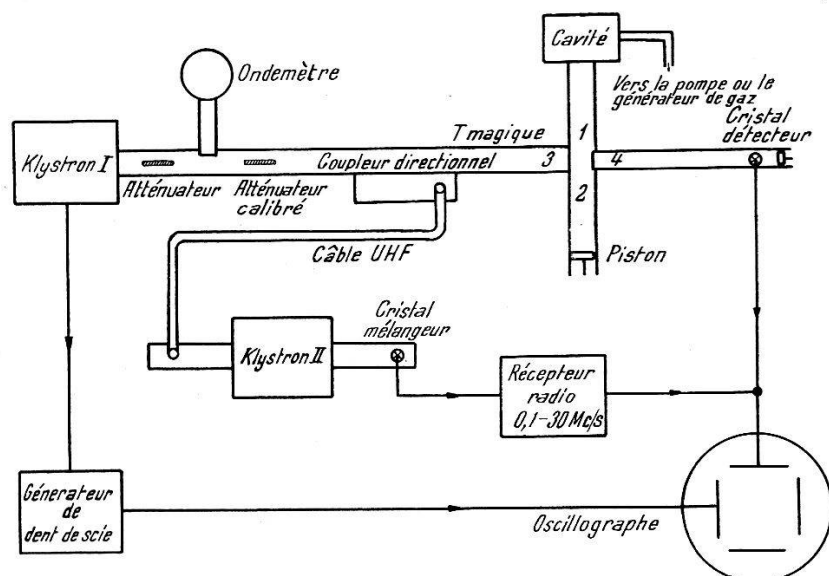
Cavité

Ondemètre

Vers la pompe ou le générateur de gaz

Klystron I

T magique

1

Cristal détecteur

3

4

Coupleur directionnel

2

Atténuateur

Atténuateur calibré

Câble UHF

Piston

Cristal mélangeur

Klystron II

Récepteur radio 0,1–30 Mc/s

Générateur de dent de scie

Oscillographe